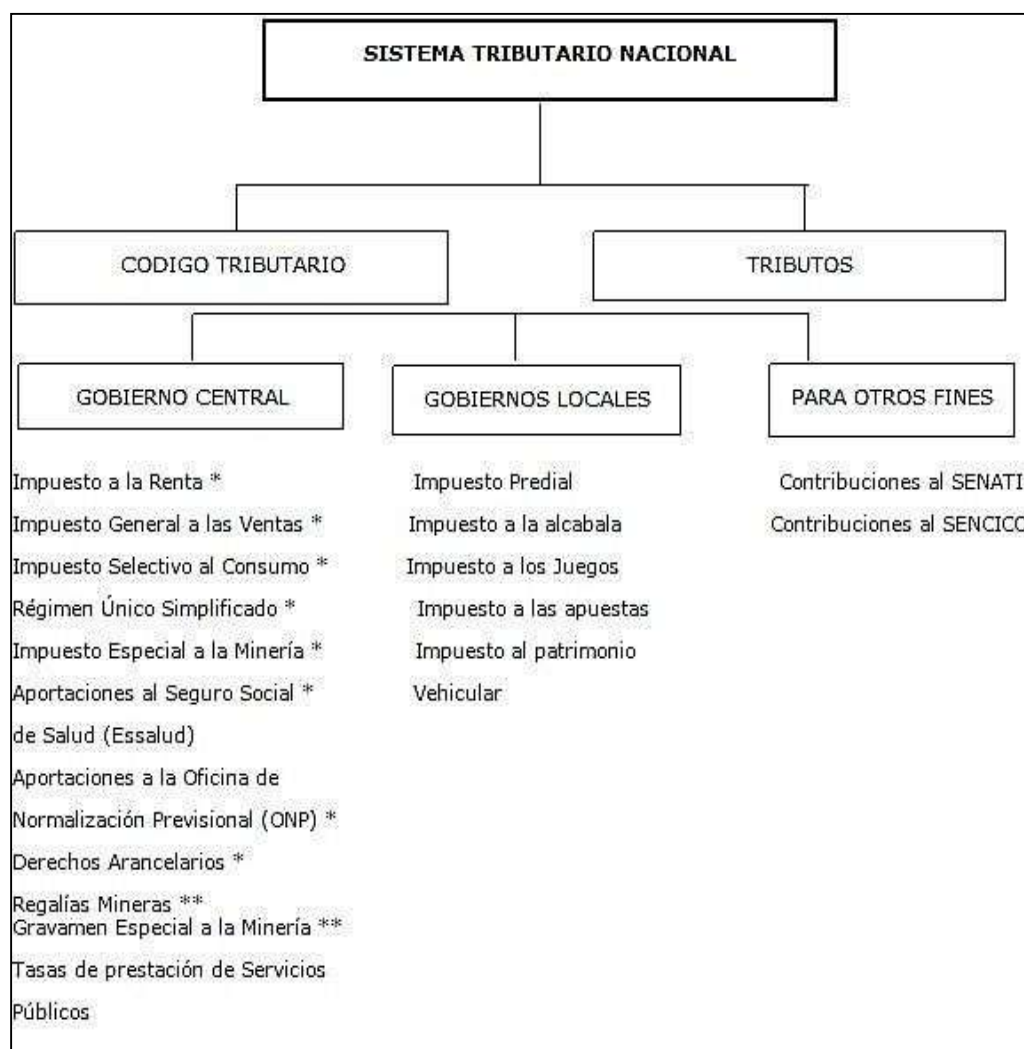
SISTEMA TRIBUTARIO NACIONAL

CODIGO TRIBUTARIO

TRIBUTOS

GOBIERNO CENTRAL

GOBIERNOS LOCALES

PARA OTROS FINES

Impuesto a la Renta *
Impuesto General a las Ventas *
Impuesto Selectivo al Consumo *
Régimen Único Simplificado *
Impuesto Especial a la Minería *
Aportaciones al Seguro Social * de Salud (Essalud)
Aportaciones a la Oficina de Normalización Previsional (ONP) *
Derechos Arancelarios *
Regalías Mineras **
Gravamen Especial a la Minería **
Tasas de prestación de Servicios Públicos

Impuesto Predial
Impuesto a la alcabala
Impuesto a los Juegos
Impuesto a las apuestas
Impuesto al patrimonio Vehicular

Contribuciones al SENATI
Contribuciones al SENCICO